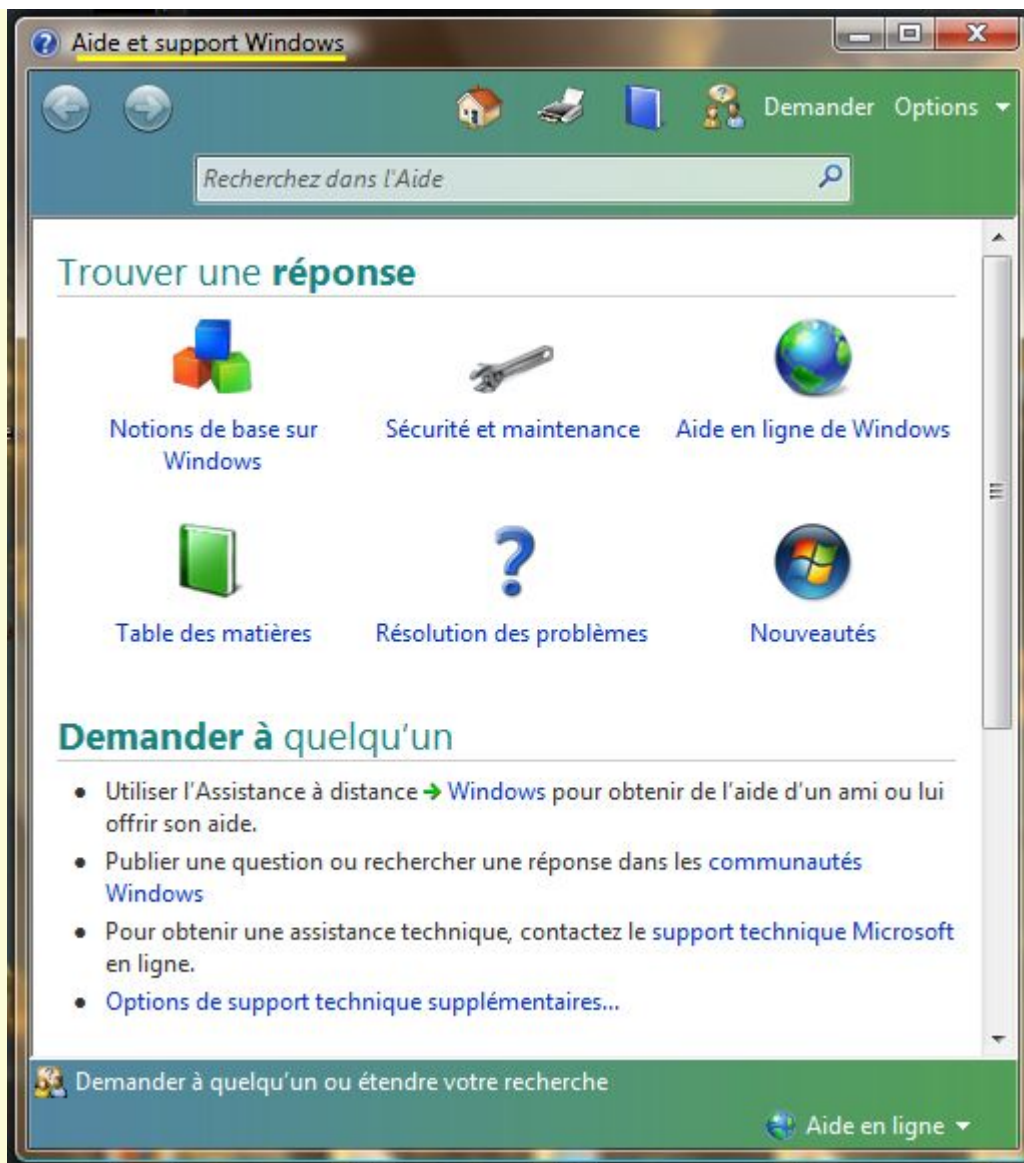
Aide et support Windows

Demander Options

Recherchez dans l'Aide

Trouver une **réponse**

Notions de base sur Windows

Sécurité et maintenance

Aide en ligne de Windows

Table des matières

Résolution des problèmes

Nouveautés

**Demander à** quelqu'un

- Utiliser l'Assistance à distance → Windows pour obtenir de l'aide d'un ami ou lui offrir son aide.
- Publier une question ou rechercher une réponse dans les communautés Windows
- Pour obtenir une assistance technique, contactez le support technique Microsoft en ligne.
- Options de support technique supplémentaires...

Demander à quelqu'un ou étendre votre recherche

Aide en ligne